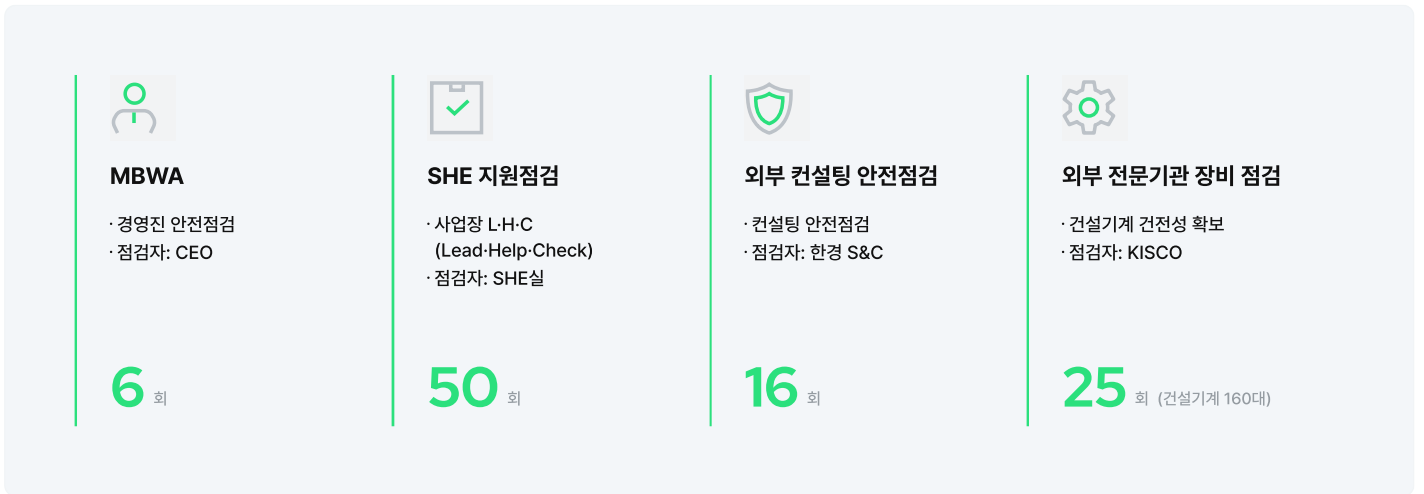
MBWA

· 경영진 안전점검
· 점검자: CEO

6 회

SHE 지원점검

· 사업장 L·H·C (Lead·Help·Check)
· 점검자: SHE실

50 회

외부 컨설팅 안전점검

· 컨설팅 안전점검
· 점검자: 한경 S&C

16 회

외부 전문기관 장비 점검

· 건설기계 건전성 확보
· 점검자: KISCO

25 회 (건설기계 160대)